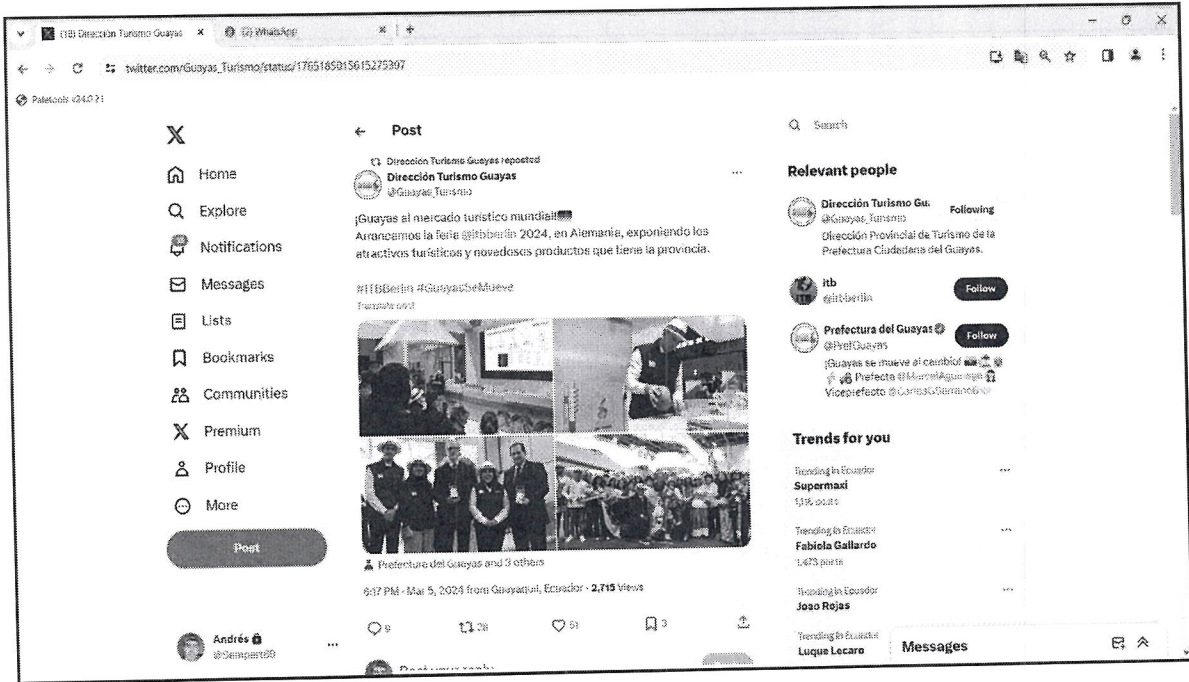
(18) Dirección Turismo Guayas ×
(2) WhatsApp ×
+

twitter.com/Guayas_Turismo/status/1765185015615275397

Paletools v24.0.2

Home
Explore
Notifications
Messages
Lists
Bookmarks
Communities
Premium
Profile
More
Post

Andrés
@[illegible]

Post

Dirección Turismo Guayas reposted
Dirección Turismo Guayas
@Guayas_Turismo

¡Guayas al mercado turístico mundial!
Arrancamos la feria @itbberlin 2024, en Alemania, exponiendo los atractivos turísticos y novedosos productos que tiene la provincia.

#ITBBerlin #GuayasSeMueve
Translate post

Prefectura del Guayas and 3 others

6:17 PM · Mar 5, 2024 from Guayaquil, Ecuador · 2,715 Views

9 28 51 3

Post your reply

Search

Relevant people

Dirección Turismo Gu
@Guayas_Turismo
Following
Dirección Provincial de Turismo de la Prefectura Ciudadana del Guayas.

itb
@itbberlin
Follow

Prefectura del Guayas
@PrefGuayas
Follow
¡Guayas se mueve al cambio! Prefecta @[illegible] Viceprefecto @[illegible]

Trends for you

Trending in Ecuador
Supermaxi
1,116 posts

Trending in Ecuador
Fabiola Gallardo
1,473 posts

Trending in Ecuador
Joao Rojas

Trending in Ecuador
Luque Lecaro

Messages